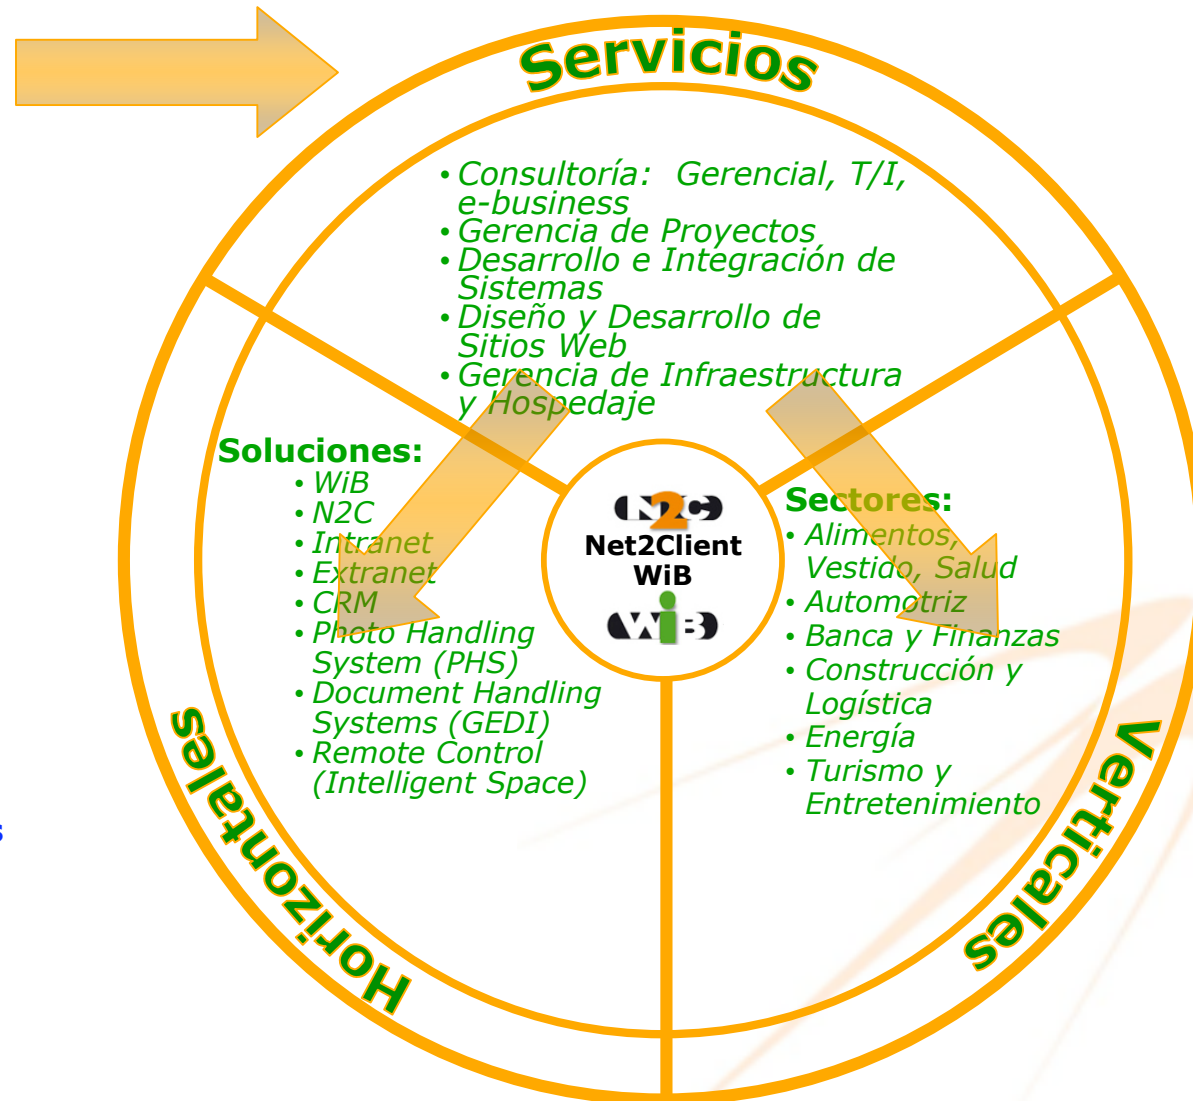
Servicios

• Consultoría: Gerencial, T/I, e-business
• Gerencia de Proyectos
• Desarrollo e Integración de Sistemas
• Diseño y Desarrollo de Sitios Web
• Gerencia de Infraestructura y Hospedaje

Soluciones:
• WiB
• N2C
• Intranet
• Extranet
• CRM
• Photo Handling System (PHS)
• Document Handling Systems (GEDI)
• Remote Control (Intelligent Space)

N2C
Net2Client
WiB
WiB

Sectores:
• Alimentos, Vestido, Salud
• Automotriz
• Banca y Finanzas
• Construcción y Logística
• Energía
• Turismo y Entretenimiento

Horizontales

Verticales

s